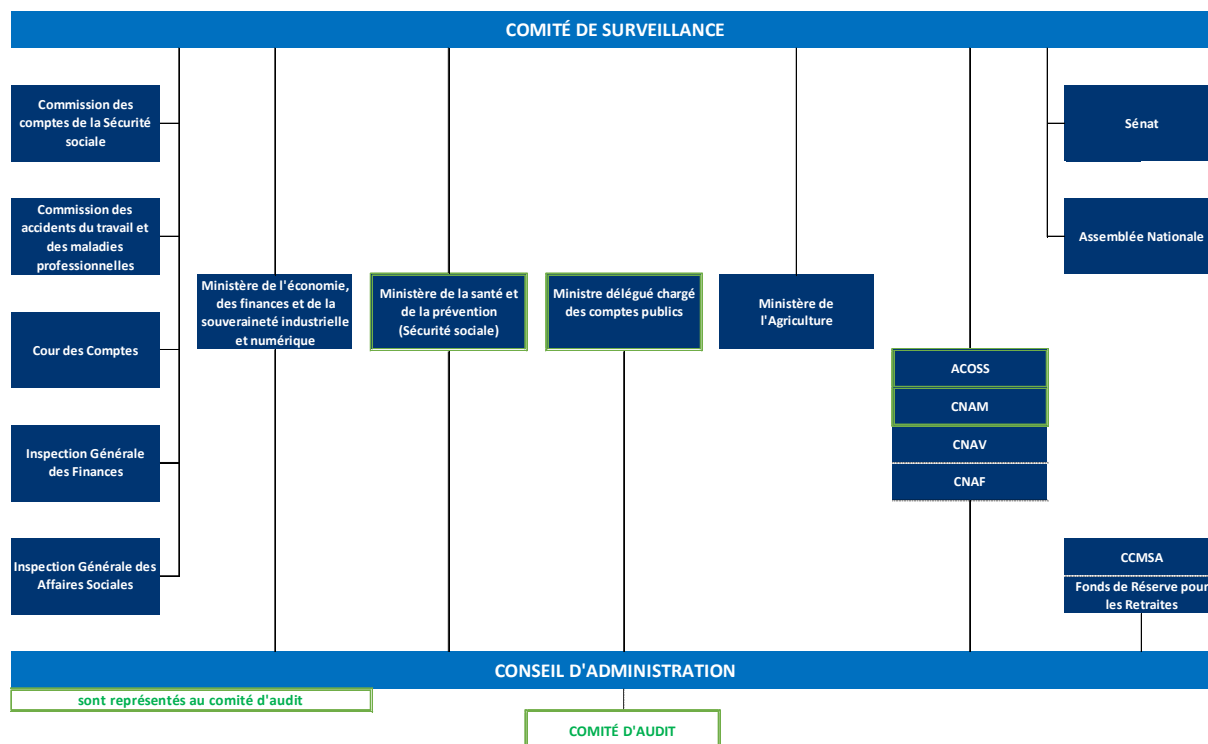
COMITÉ DE SURVEILLANCE

Commission des comptes de la Sécurité sociale

Commission des accidents du travail et des maladies professionnelles

Cour des Comptes

Inspection Générale des Finances

Inspection Générale des Affaires Sociales

Ministère de l'économie, des finances et de la souveraineté industrielle et numérique

Ministère de la santé et de la prévention (Sécurité sociale)

Ministre délégué chargé des comptes publics

Ministère de l'Agriculture

ACOSS

CNAM

CNAV

CNAF

Sénat

Assemblée Nationale

CCMSA

Fonds de Réserve pour les Retraites

CONSEIL D'ADMINISTRATION

sont représentés au comité d'audit

COMITÉ D'AUDIT